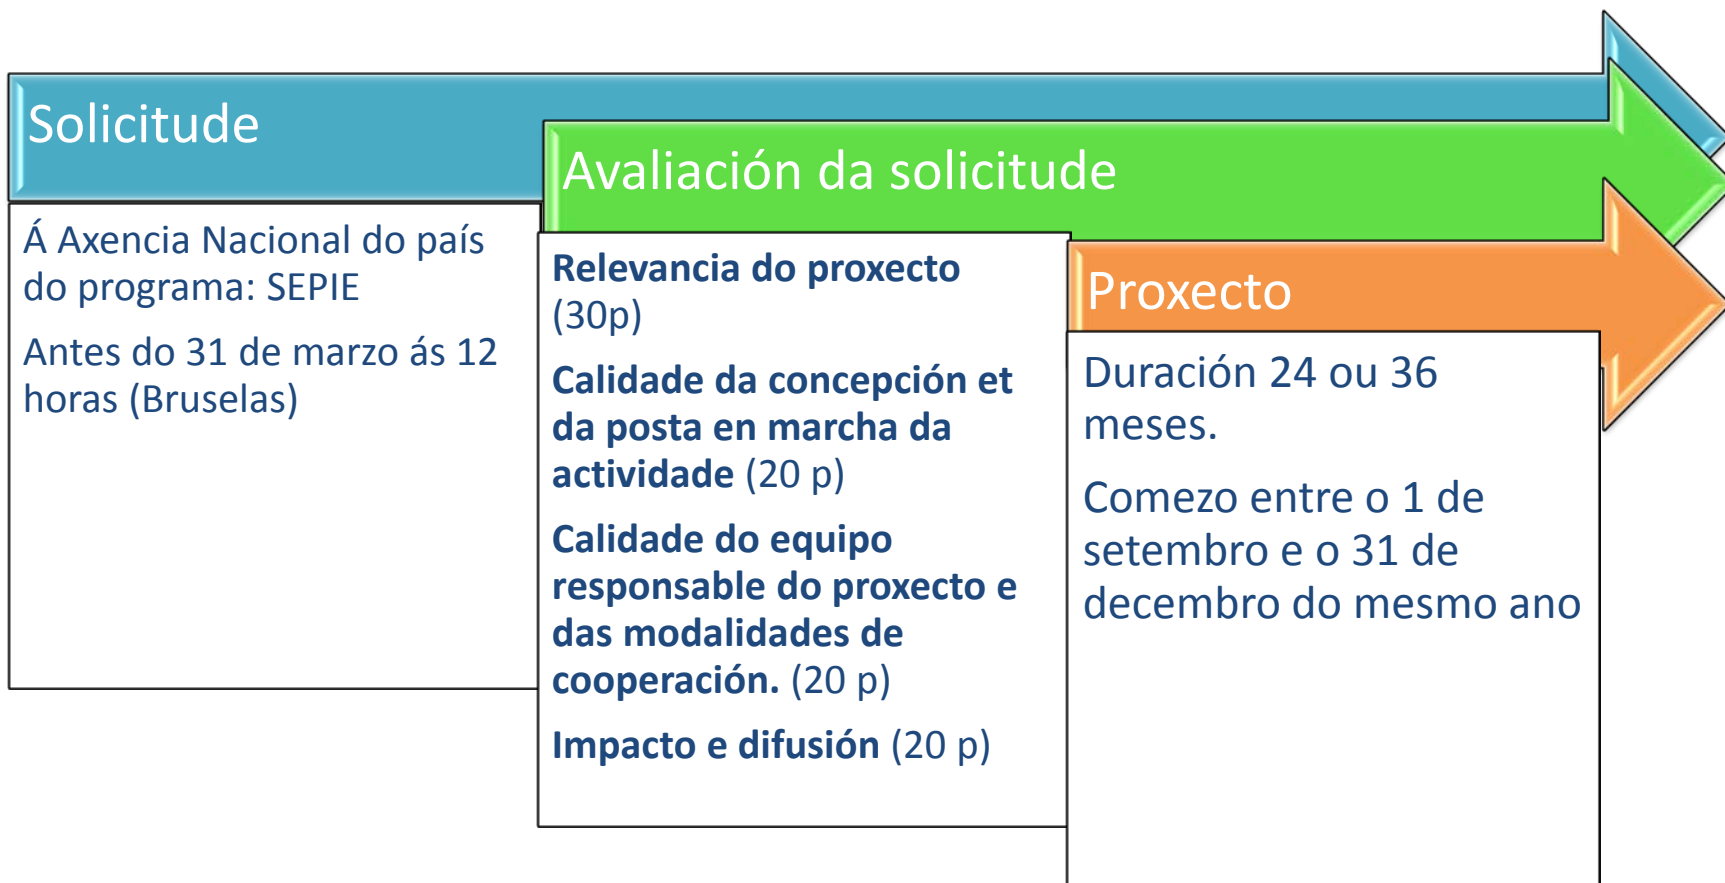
Solicitude

Á Axencia Nacional do país do programa: SEPIE

Antes do 31 de marzo ás 12 horas (Bruselas)

Avaliación da solicitude

**Relevancia do proxecto** (30p)

**Calidade da concepción et da posta en marcha da actividade** (20 p)

**Calidade do equipo responsable do proxecto e das modalidades de cooperación.** (20 p)

**Impacto e difusión** (20 p)

Proxecto

Duración 24 ou 36 meses.

Comezo entre o 1 de setembro e o 31 de decembro do mesmo ano